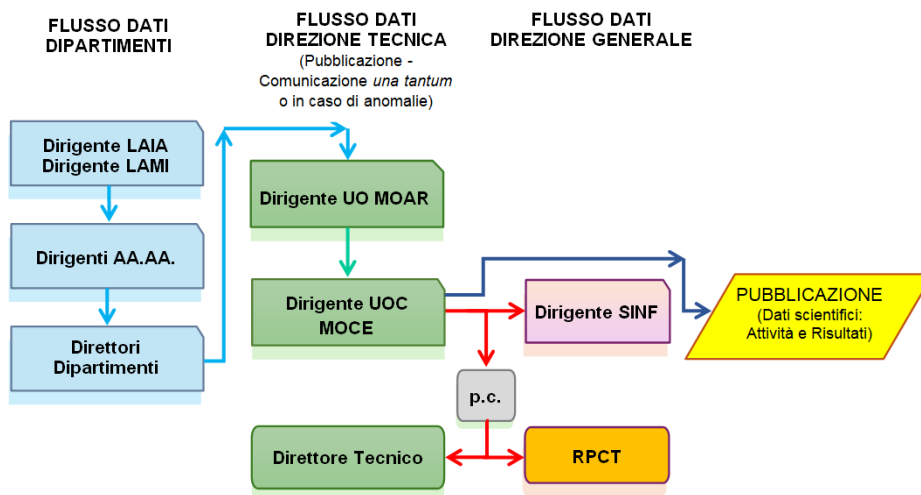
FLUSSO DATI DIPARTIMENTI

FLUSSO DATI DIREZIONE TECNICA
(Pubblicazione - Comunicazione *una tantum* o in caso di anomalie)

FLUSSO DATI DIREZIONE GENERALE

Dirigente LAIA
Dirigente LAMI

Dirigenti AA.AA.

Direttori Dipartimenti

Dirigente UO MOAR

Dirigente UOC MOCE

Dirigente SINF

PUBBLICAZIONE
(Dati scientifici: Attività e Risultati)

p.c.

Direttore Tecnico

RPCT